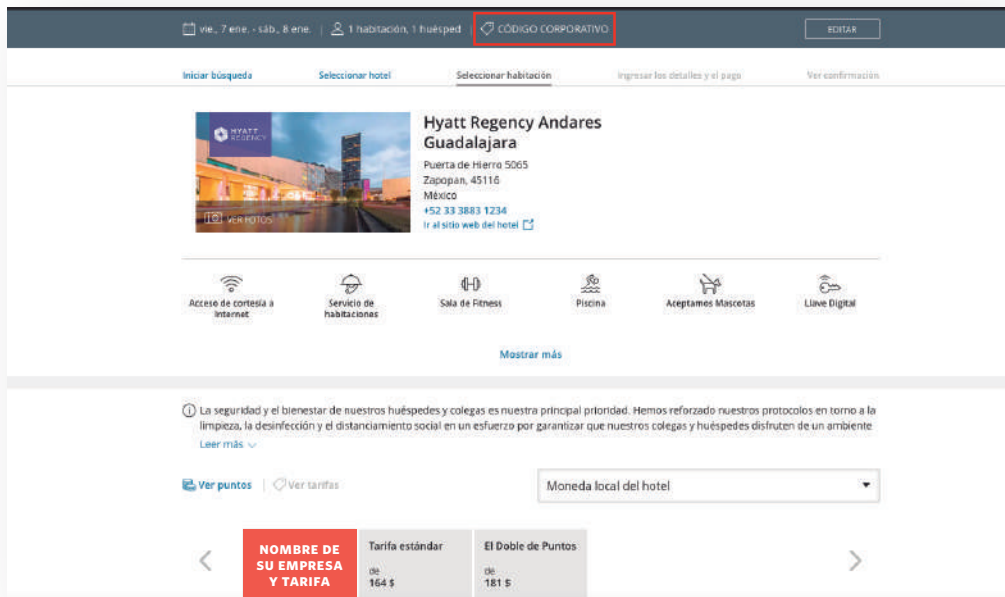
vie., 7 ene. - sáb., 8 ene. | 1 habitación, 1 huésped | CÓDIGO CORPORATIVO

EDITAR

Iniciar búsqueda
Seleccionar hotel
Seleccionar habitación
Ingresar los detalles y el pago
Ver confirmación

HYATT REGENCY

VER FOTOS

Hyatt Regency Andares Guadalajara

Puerta de Hierro 5065
Zapopan, 45116
México
+52 33 3883 1234
Ir al sitio web del hotel

Acceso de cortesía a Internet
Servicio de habitaciones
Sala de Fitness
Piscina
Aceptamos Mascotas
Llave Digital

Mostrar más

La seguridad y el bienestar de nuestros huéspedes y colegas es nuestra principal prioridad. Hemos reforzado nuestros protocolos en torno a la limpieza, la desinfección y el distanciamiento social en un esfuerzo por garantizar que nuestros colegas y huéspedes disfruten de un ambiente

Leer más

Ver puntos | Ver tarifas

Moneda local del hotel

NOMBRE DE SU EMPRESA Y TARIFA

Tarifa estándar
de
164 $

El Doble de Puntos
de
181 $